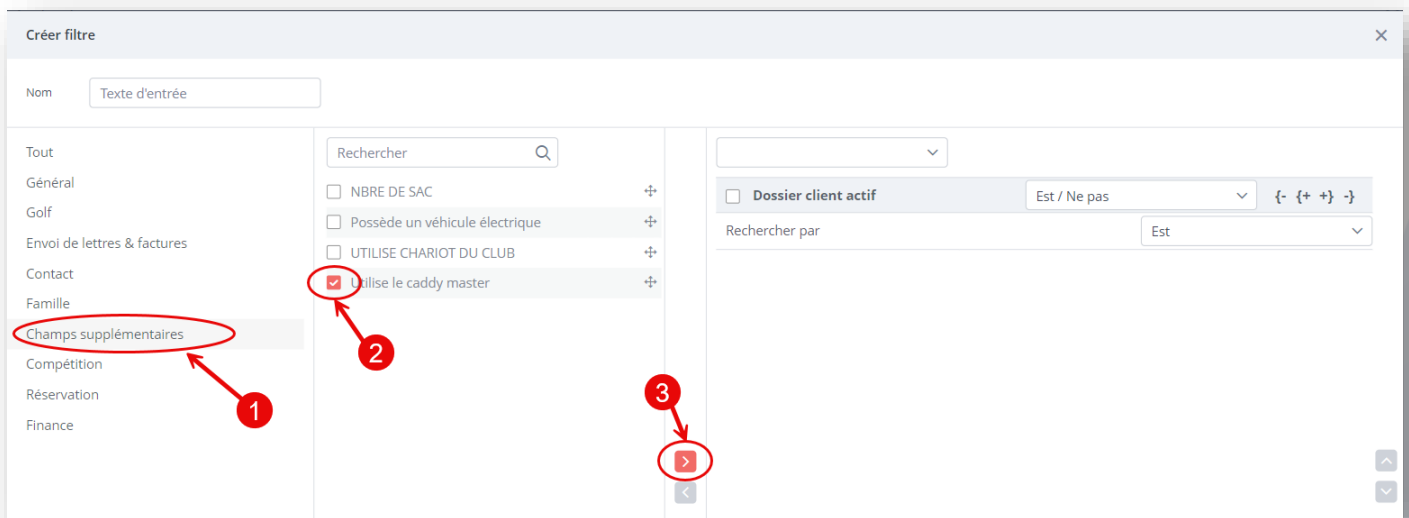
Créer filtre

Nom Texte d'entrée

Tout
Général
Golf
Envoi de lettres & factures
Contact
Famille
Champs supplémentaires
Compétition
Réservation
Finance

Rechercher

NBRE DE SAC
Possède un véhicule électrique
UTILISE CHARIOT DU CLUB
Utilise le caddy master

2

1

3

Dossier client actif
Est / Ne pas
{- {+ +} -}
Rechercher par
Est